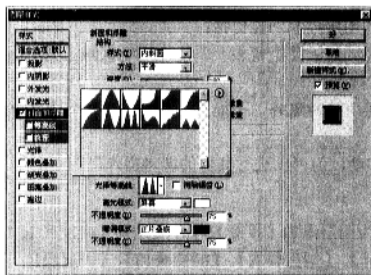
图层样式

样式
混合选项:默认
投影
内阴影
外发光
内发光
斜面和浮雕
等高线
纹理
光泽
颜色叠加
渐变叠加
图案叠加
描边

斜面和浮雕
结构
样式(I): 内斜面
方法: 平滑

光泽等高线: 消除锯齿(L)
高光模式: 屏幕
不透明度: 75 %
暗调模式: 正片叠底
不透明度: 75 %

好
取消
新建样式(W)...
预览